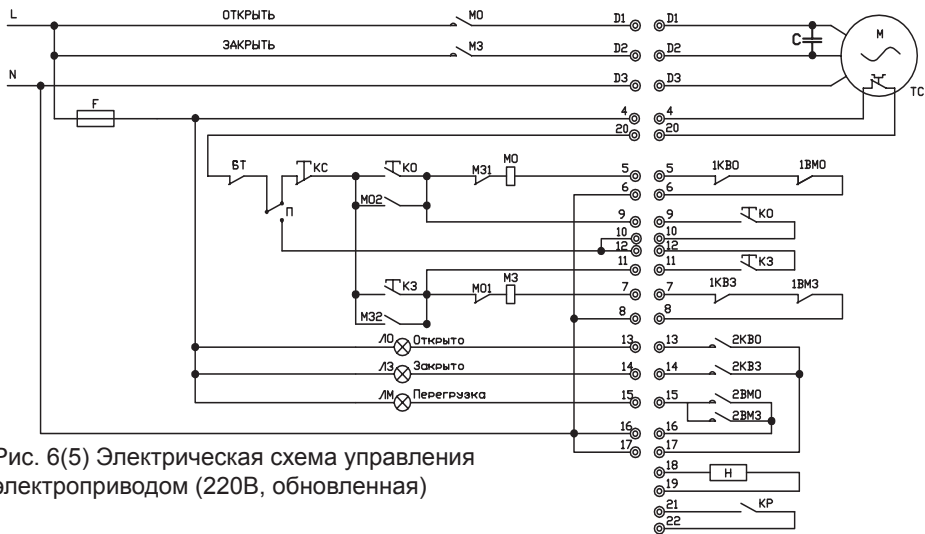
L
ОТКРЫТЬ
МО
D1
D1
ЗАКРЫТЬ
МЗ
D2
D2
C
M
N
D3
D3
F
4
4
TC
20
20
БТ
КС
КО
МЗ1
МО
5
5
1КВО
1ВМО
6
6
П
МО2
9
9
КО
10
10
12
12
11
11
КЗ
КЗ
МО1
МЗ
7
7
1КВЗ
1ВМЗ
МЗ2
8
8
ЛО
Открыто
13
13
2КВО
ЛЗ
Закрыто
14
14
2КВЗ
ЛМ
Перегрузка
15
15
2ВМО
2ВМЗ
16
16
17
17
18
H
19
21
КР
22
Рис. 6(5) Электрическая схема управления электроприводом (220В, обновленная)